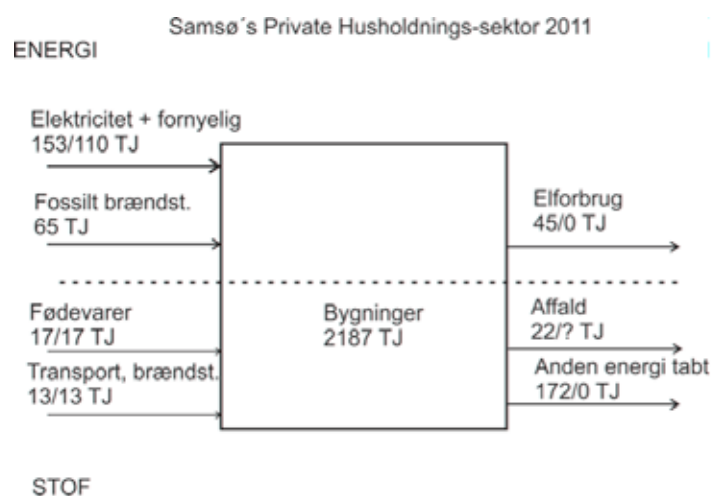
Samsø´s Private Husholdnings-sektor 2011

ENERGI

Elektricitet + fornyelig
153/110 TJ

Fossilt brændst.
65 TJ

Fødevarer
17/17 TJ

Transport, brændst.
13/13 TJ

Bygninger
2187 TJ

Elforbrug
45/0 TJ

Affald
22/? TJ

Anden energi tabt
172/0 TJ

STOF